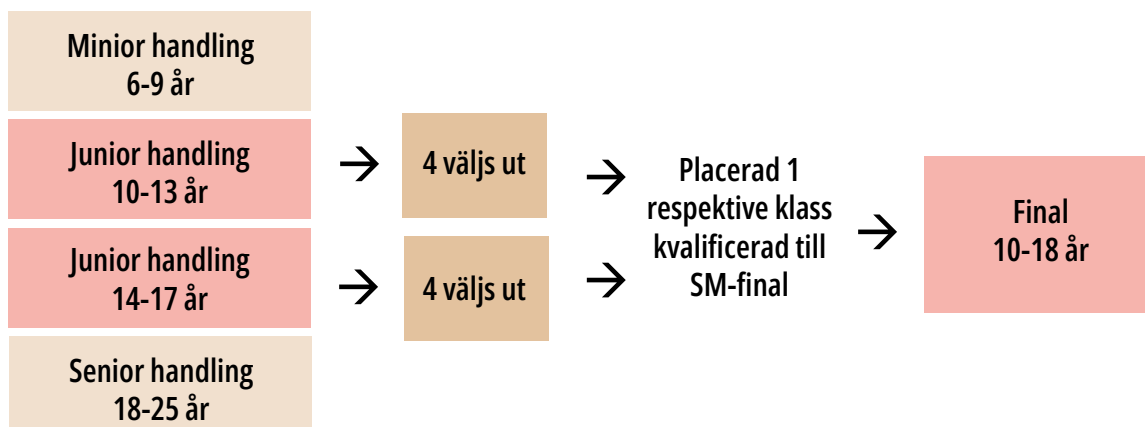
Minior handling
6-9 år

Junior handling
10-13 år

Junior handling
14-17 år

Senior handling
18-25 år

→ 4 väljs ut

→ 4 väljs ut

→ →

Placerad 1 respektive klass kvalificerad till SM-final

→

Final
10-18 år